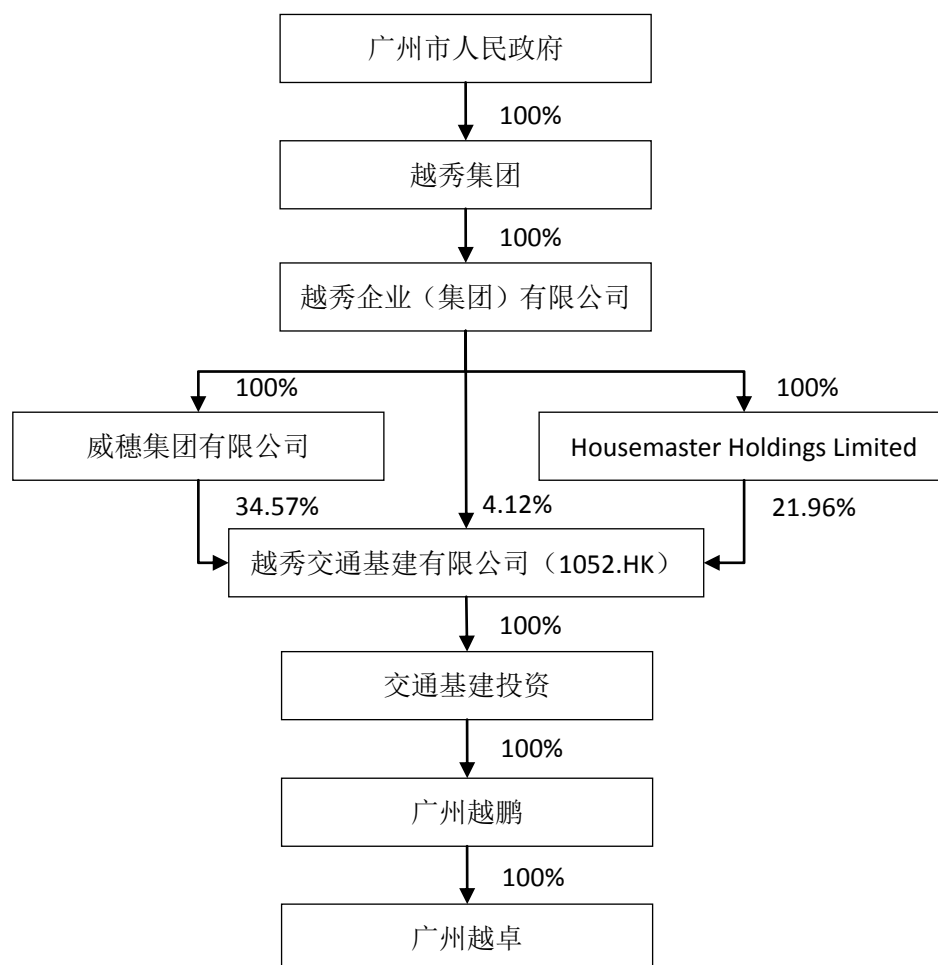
广州市人民政府

100%

越秀集团

100%

越秀企业（集团）有限公司

100%

100%

威穗集团有限公司

Housemaster Holdings Limited

34.57%

4.12%

21.96%

越秀交通基建有限公司（1052.HK）

100%

交通基建投资

100%

广州越鹏

100%

广州越卓